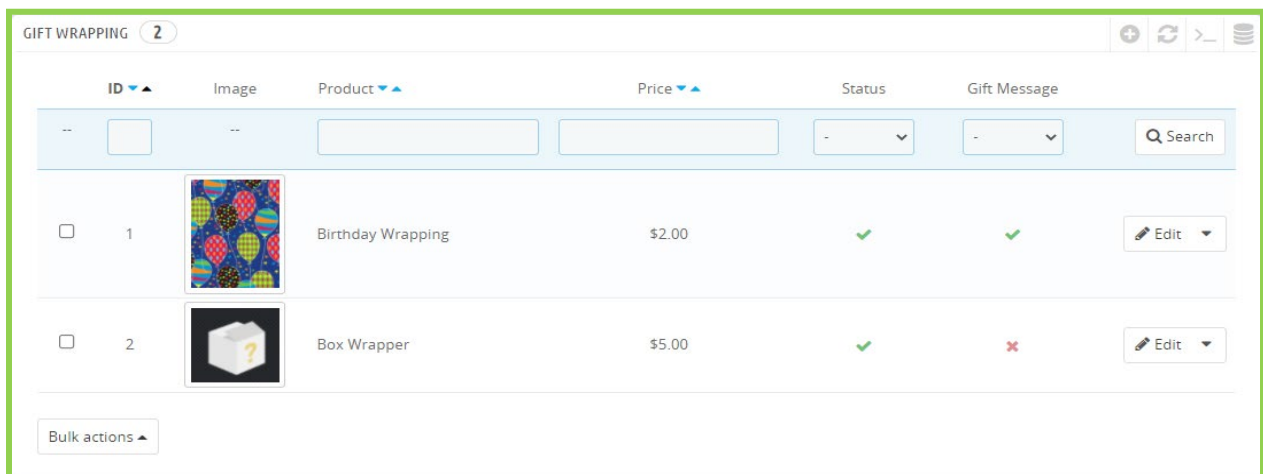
GIFT WRAPPING 2

| | ID | Image | Product | Price | Status | Gift Message | |
|---|---|---|---|---|---|---|---|
| -- | | -- | | | - | - | Search |
| | 1 | | Birthday Wrapping | $2.00 | ✔ | ✔ | Edit |
| | 2 | | Box Wrapper | $5.00 | ✔ | ✖ | Edit |

Bulk actions